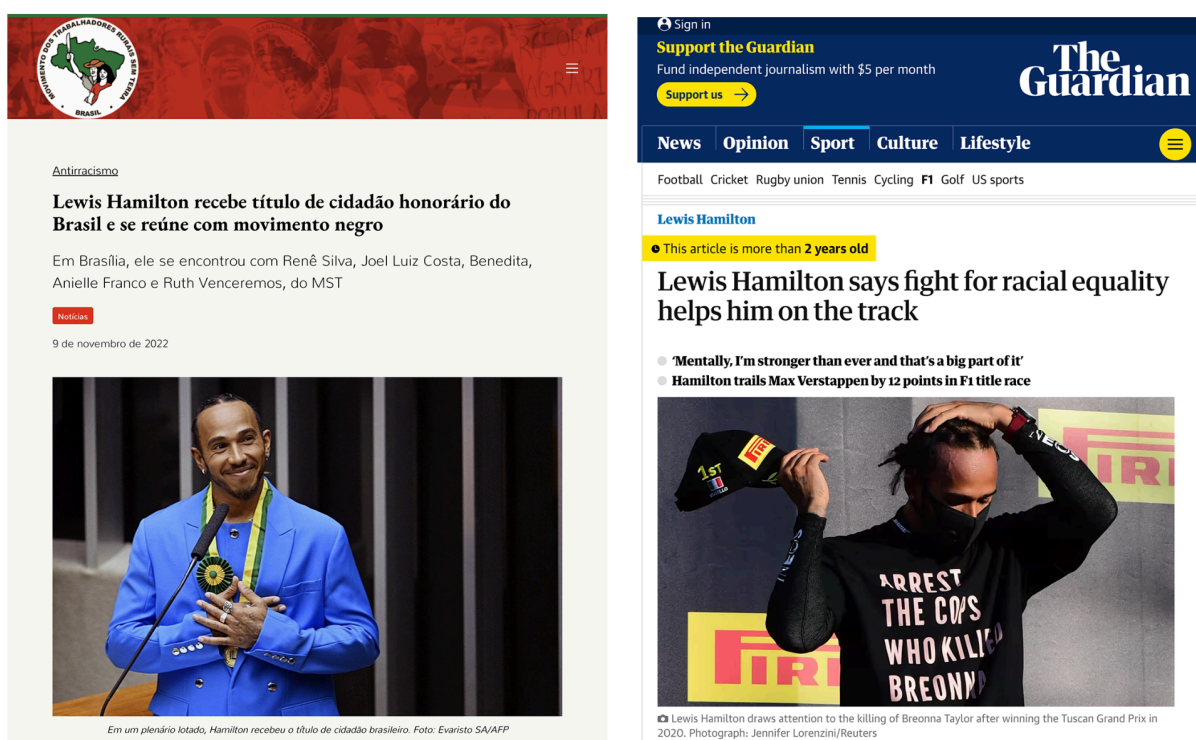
MOVIMENTO DOS TRABALHADORES RURAIS SEM TERRA
BRASIL

Antirracismo

Lewis Hamilton recebe título de cidadão honorário do Brasil e se reúne com movimento negro

Em Brasília, ele se encontrou com Renê Silva, Joel Luiz Costa, Benedita, Anielle Franco e Ruth Venceremos, do MST

Notícias

9 de novembro de 2022

Em um plenário lotado, Hamilton recebeu o título de cidadão brasileiro. Foto: Evaristo SA/AFP

Sign in

Support the Guardian

Fund independent journalism with $5 per month

Support us →

The Guardian

News Opinion Sport Culture Lifestyle

Football Cricket Rugby union Tennis Cycling F1 Golf US sports

Lewis Hamilton

This article is more than 2 years old

Lewis Hamilton says fight for racial equality helps him on the track

'Mentally, I'm stronger than ever and that's a big part of it'

Hamilton trails Max Verstappen by 12 points in F1 title race

1ST
PIRELLI
IRELLI
IRELLI
ARREST THE COPS WHO KILLED BREONNA

Lewis Hamilton draws attention to the killing of Breonna Taylor after winning the Tuscan Grand Prix in 2020. Photograph: Jennifer Lorenzini/Reuters